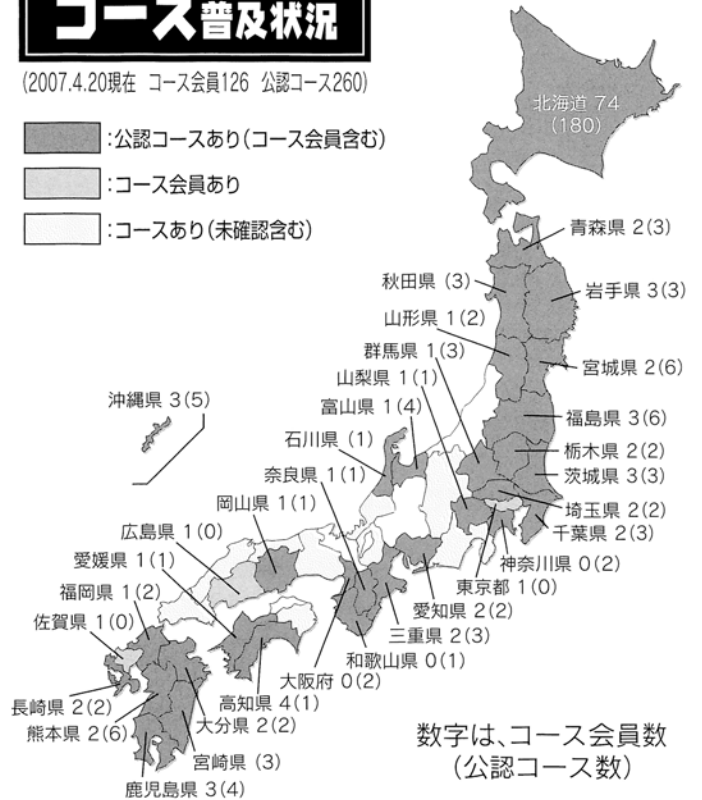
コース普及状況

(2007.4.20現在 コース会員126 公認コース260)

:公認コースあり(コース会員含む)

:コース会員あり

:コースあり(未確認含む)

北海道 74 (180)

青森県 2(3)

秋田県 (3)

岩手県 3(3)

山形県 1(2)

群馬県 1(3)

宮城県 2(6)

山梨県 1(1)

沖縄県 3(5)

富山県 1(4)

福島県 3(6)

石川県 (1)

栃木県 2(2)

茨城県 3(3)

奈良県 1(1)

岡山県 1(1)

埼玉県 2(2)

千葉県 2(3)

広島県 1(0)

神奈川県 0(2)

愛媛県 1(1)

東京都 1(0)

福岡県 1(2)

愛知県 2(2)

佐賀県 1(0)

三重県 2(3)

和歌山県 0(1)

大阪府 0(2)

長崎県 2(2)

高知県 4(1)

熊本県 2(6)

大分県 2(2)

宮崎県 (3)

鹿児島県 3(4)

数字は、コース会員数
(公認コース数)